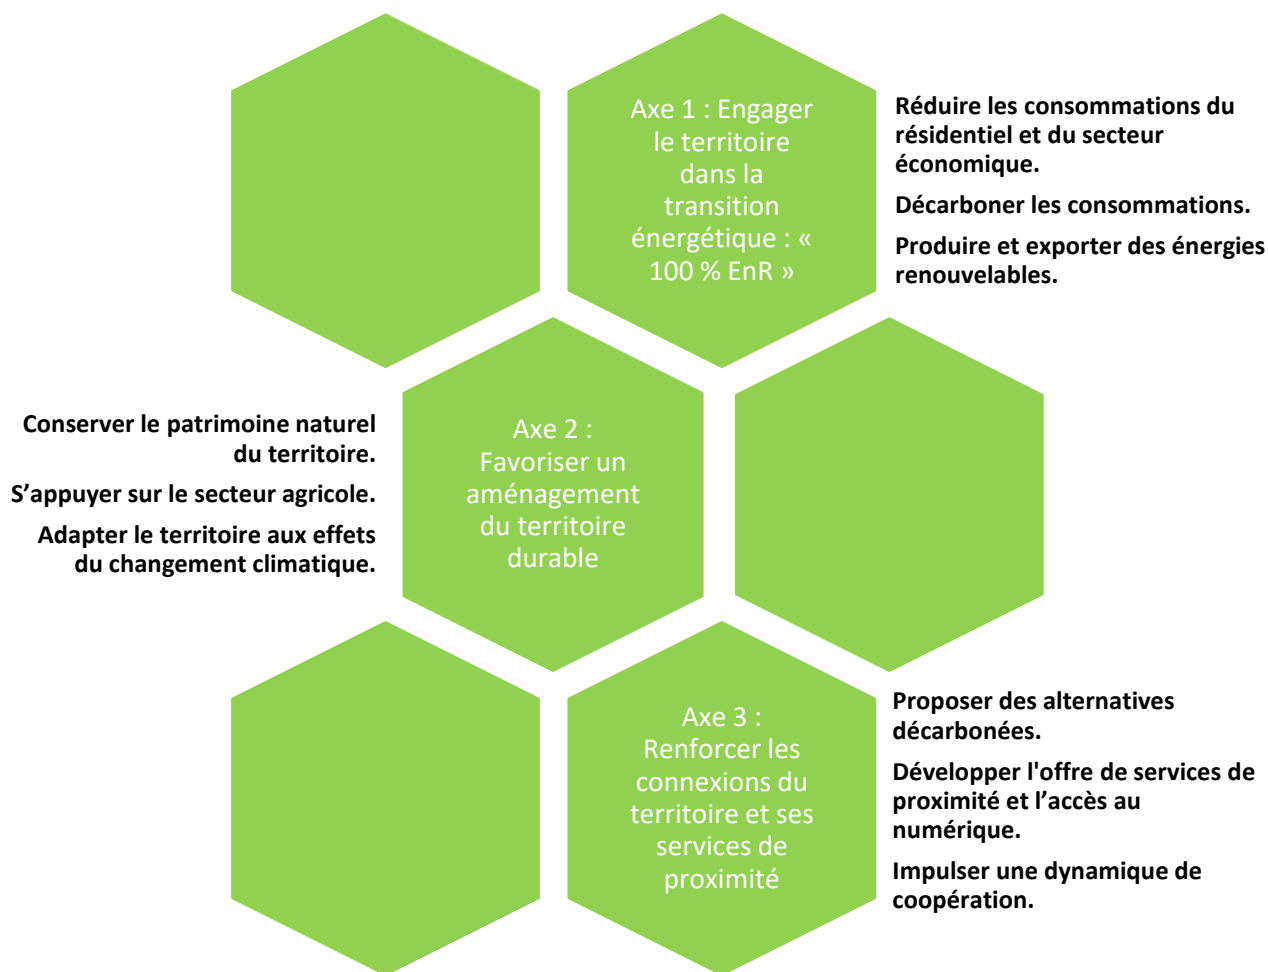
Axe 1 : Engager le territoire dans la transition énergétique : « 100 % EnR »

Réduire les consommations du résidentiel et du secteur économique.

Décarboner les consommations.

Produire et exporter des énergies renouvelables.

Conserver le patrimoine naturel du territoire.

S’appuyer sur le secteur agricole.

Adapter le territoire aux effets du changement climatique.

Axe 2 : Favoriser un aménagement du territoire durable

Axe 3 : Renforcer les connexions du territoire et ses services de proximité

Proposer des alternatives décarbonées.

Développer l'offre de services de proximité et l’accès au numérique.

Impulser une dynamique de coopération.